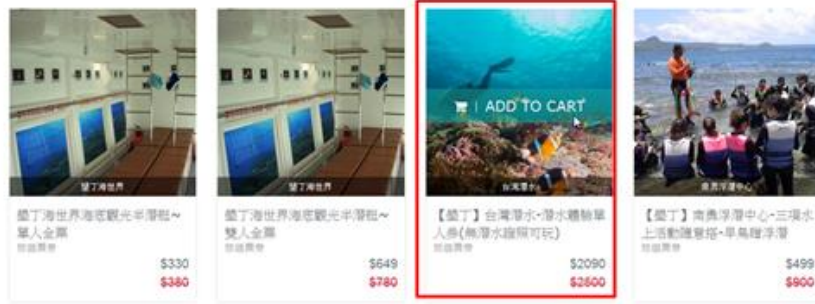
墾丁海世界

墾丁海世界海底觀光半潛艇~單人全票

旅遊票券

$330

$380

墾丁海世界

墾丁海世界海底觀光半潛艇~雙人全票

旅遊票券

$649

$780

ADD TO CART

台灣潛水

【墾丁】台灣潛水-潛水體驗單人券(無潛水證照可玩)

旅遊票券

$2090

$2500

南勇浮潛中心

【墾丁】南勇浮潛中心-三項水上活動隨意搭-早鳥優浮潛

旅遊票券

$499

$900